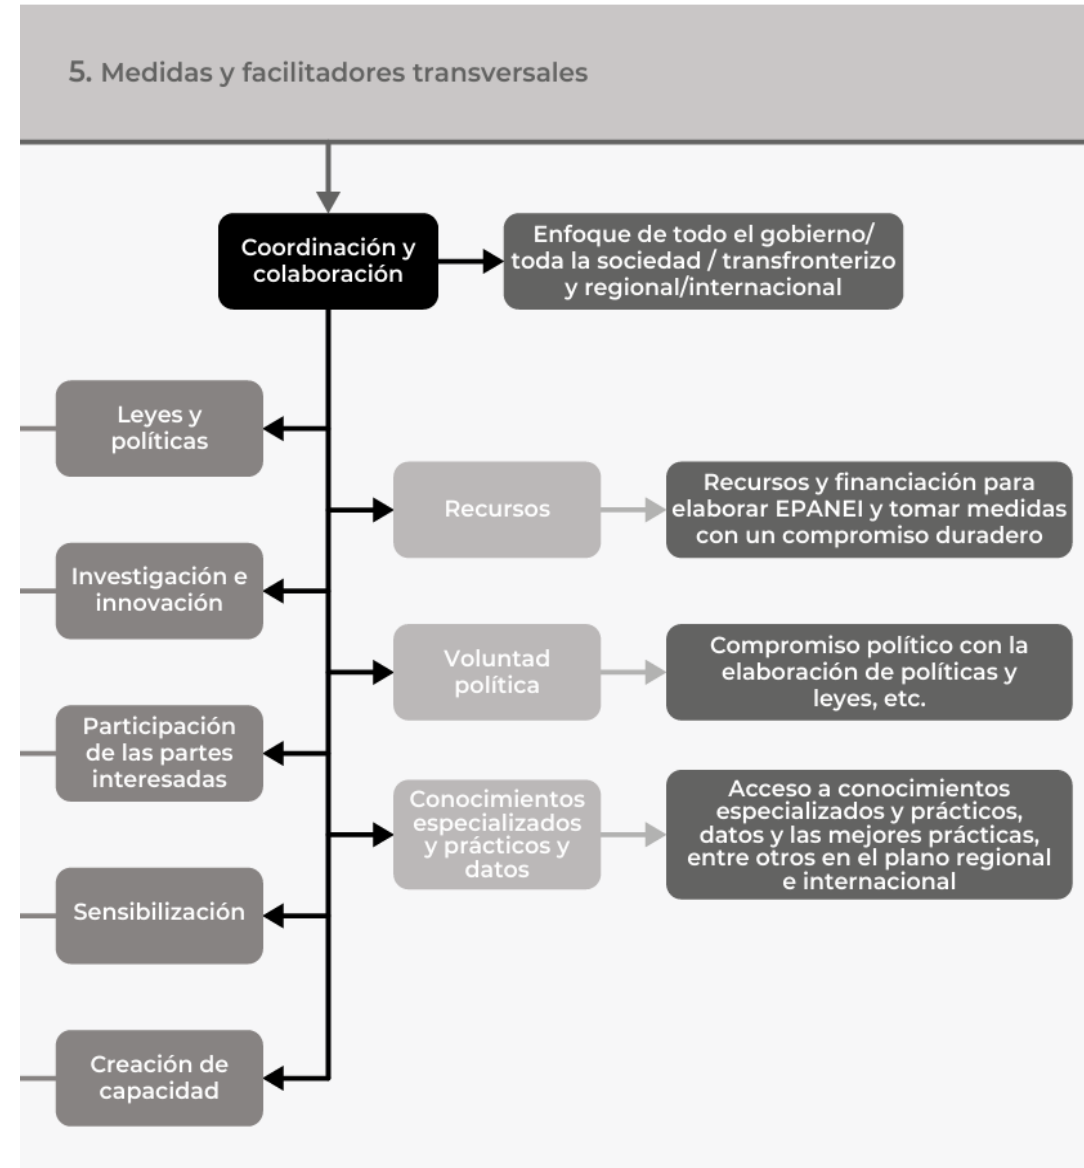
5. Medidas y facilitadores transversales

Coordinación y colaboración

Enfoque de todo el gobierno/ toda la sociedad / transfronterizo y regional/internacional

Leyes y políticas

Recursos

Recursos y financiación para elaborar EPANEI y tomar medidas con un compromiso duradero

Investigación e innovación

Voluntad política

Compromiso político con la elaboración de políticas y leyes, etc.

Participación de las partes interesadas

Conocimientos especializados y prácticos y datos

Acceso a conocimientos especializados y prácticos, datos y las mejores prácticas, entre otros en el plano regional e internacional

Sensibilización

Creación de capacidad